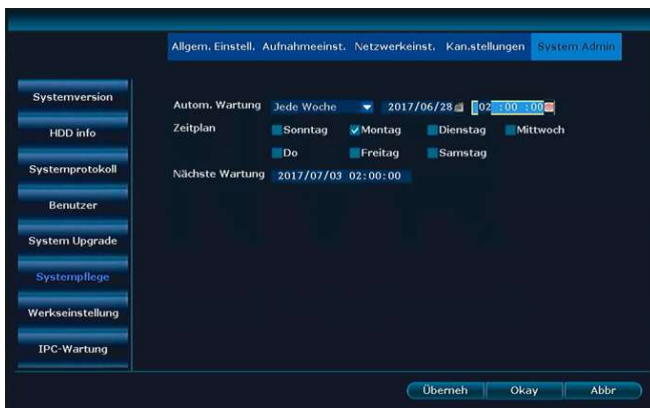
Allgem. Einstell. Aufnahmeeinst. Netzwerkeinst. Kan.stellungen System Admin

Systemversion

HDD info

Systemprotokoll

Benutzer

System Upgrade

Systempflege

Werkseinstellung

IPC-Wartung

Autom. Wartung Jede Woche 2017/06/28 02 :00 :00

Zeitplan Sonntag Montag Dienstag Mittwoch

Do Freitag Samstag

Nächste Wartung 2017/07/03 02:00:00

Übernehm Okay Abbr